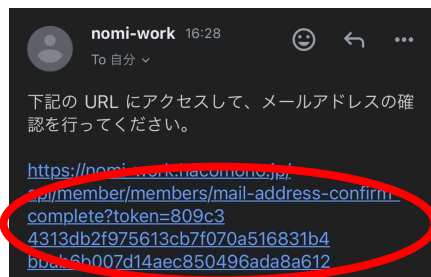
nomi-work 16:28

To 自分

下記の URL にアクセスして、メールアドレスの確認を行ってください。

https://nomi-work.nacomono.jp/api/member/members/mail-address-confirm-complete?token=809c34313db2f975613cb7f070a516831b4bbab6b007d14aec850496ada8a612